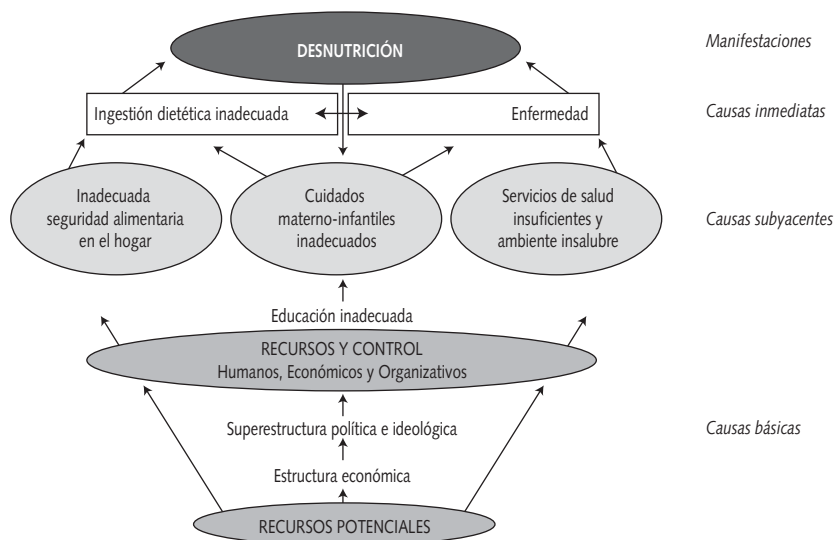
DESNUTRICIÓN

Manifestaciones

Ingestión dietética inadecuada

Enfermedad

Causas inmediatas

Inadecuada seguridad alimentaria en el hogar

Cuidados materno-infantiles inadecuados

Servicios de salud insuficientes y ambiente insalubre

Causas subyacentes

Educación inadecuada

RECURSOS Y CONTROL
Humanos, Económicos y Organizativos

Superestructura política e ideológica

Causas básicas

Estructura económica

RECURSOS POTENCIALES